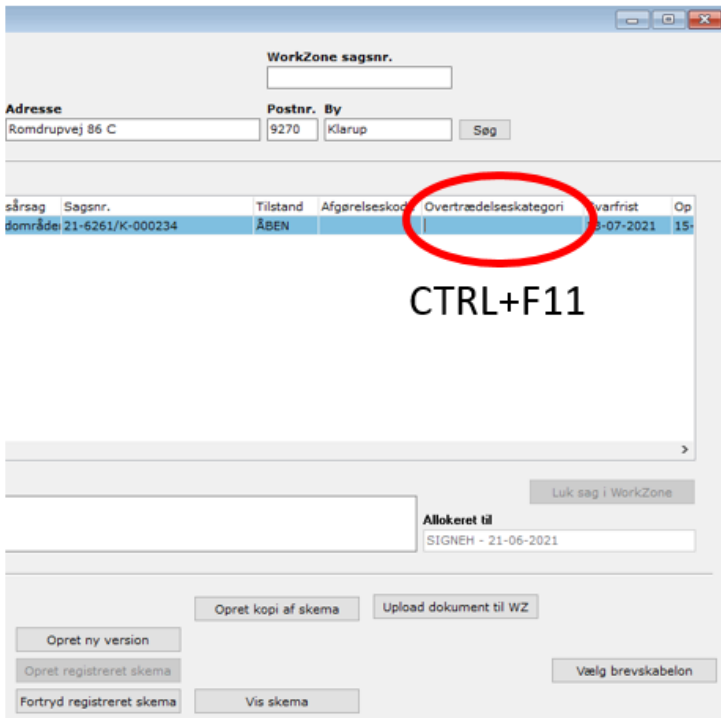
WorkZone sagsnr.

Adresse
Romdrupvej 86 C

Postnr.
9270

By
Klarup

Søg

| sårsag | Sagsnr. | Tilstand | Afgørelseskod | Overtrædelseskategori | varfrist | Op |
|---|---|---|---|---|---|---|
| område | 21-6261/K-000234 | ÅBEN | | | -07-2021 | 15- |

CTRL+F11

Luk sag i WorkZone

Allokeret til
SIGNEH - 21-06-2021

Opret kopi af skema
Upload dokument til WZ
Opret ny version
Opret registreret skema
Vælg brevskabelon
Fortryd registreret skema
Vis skema